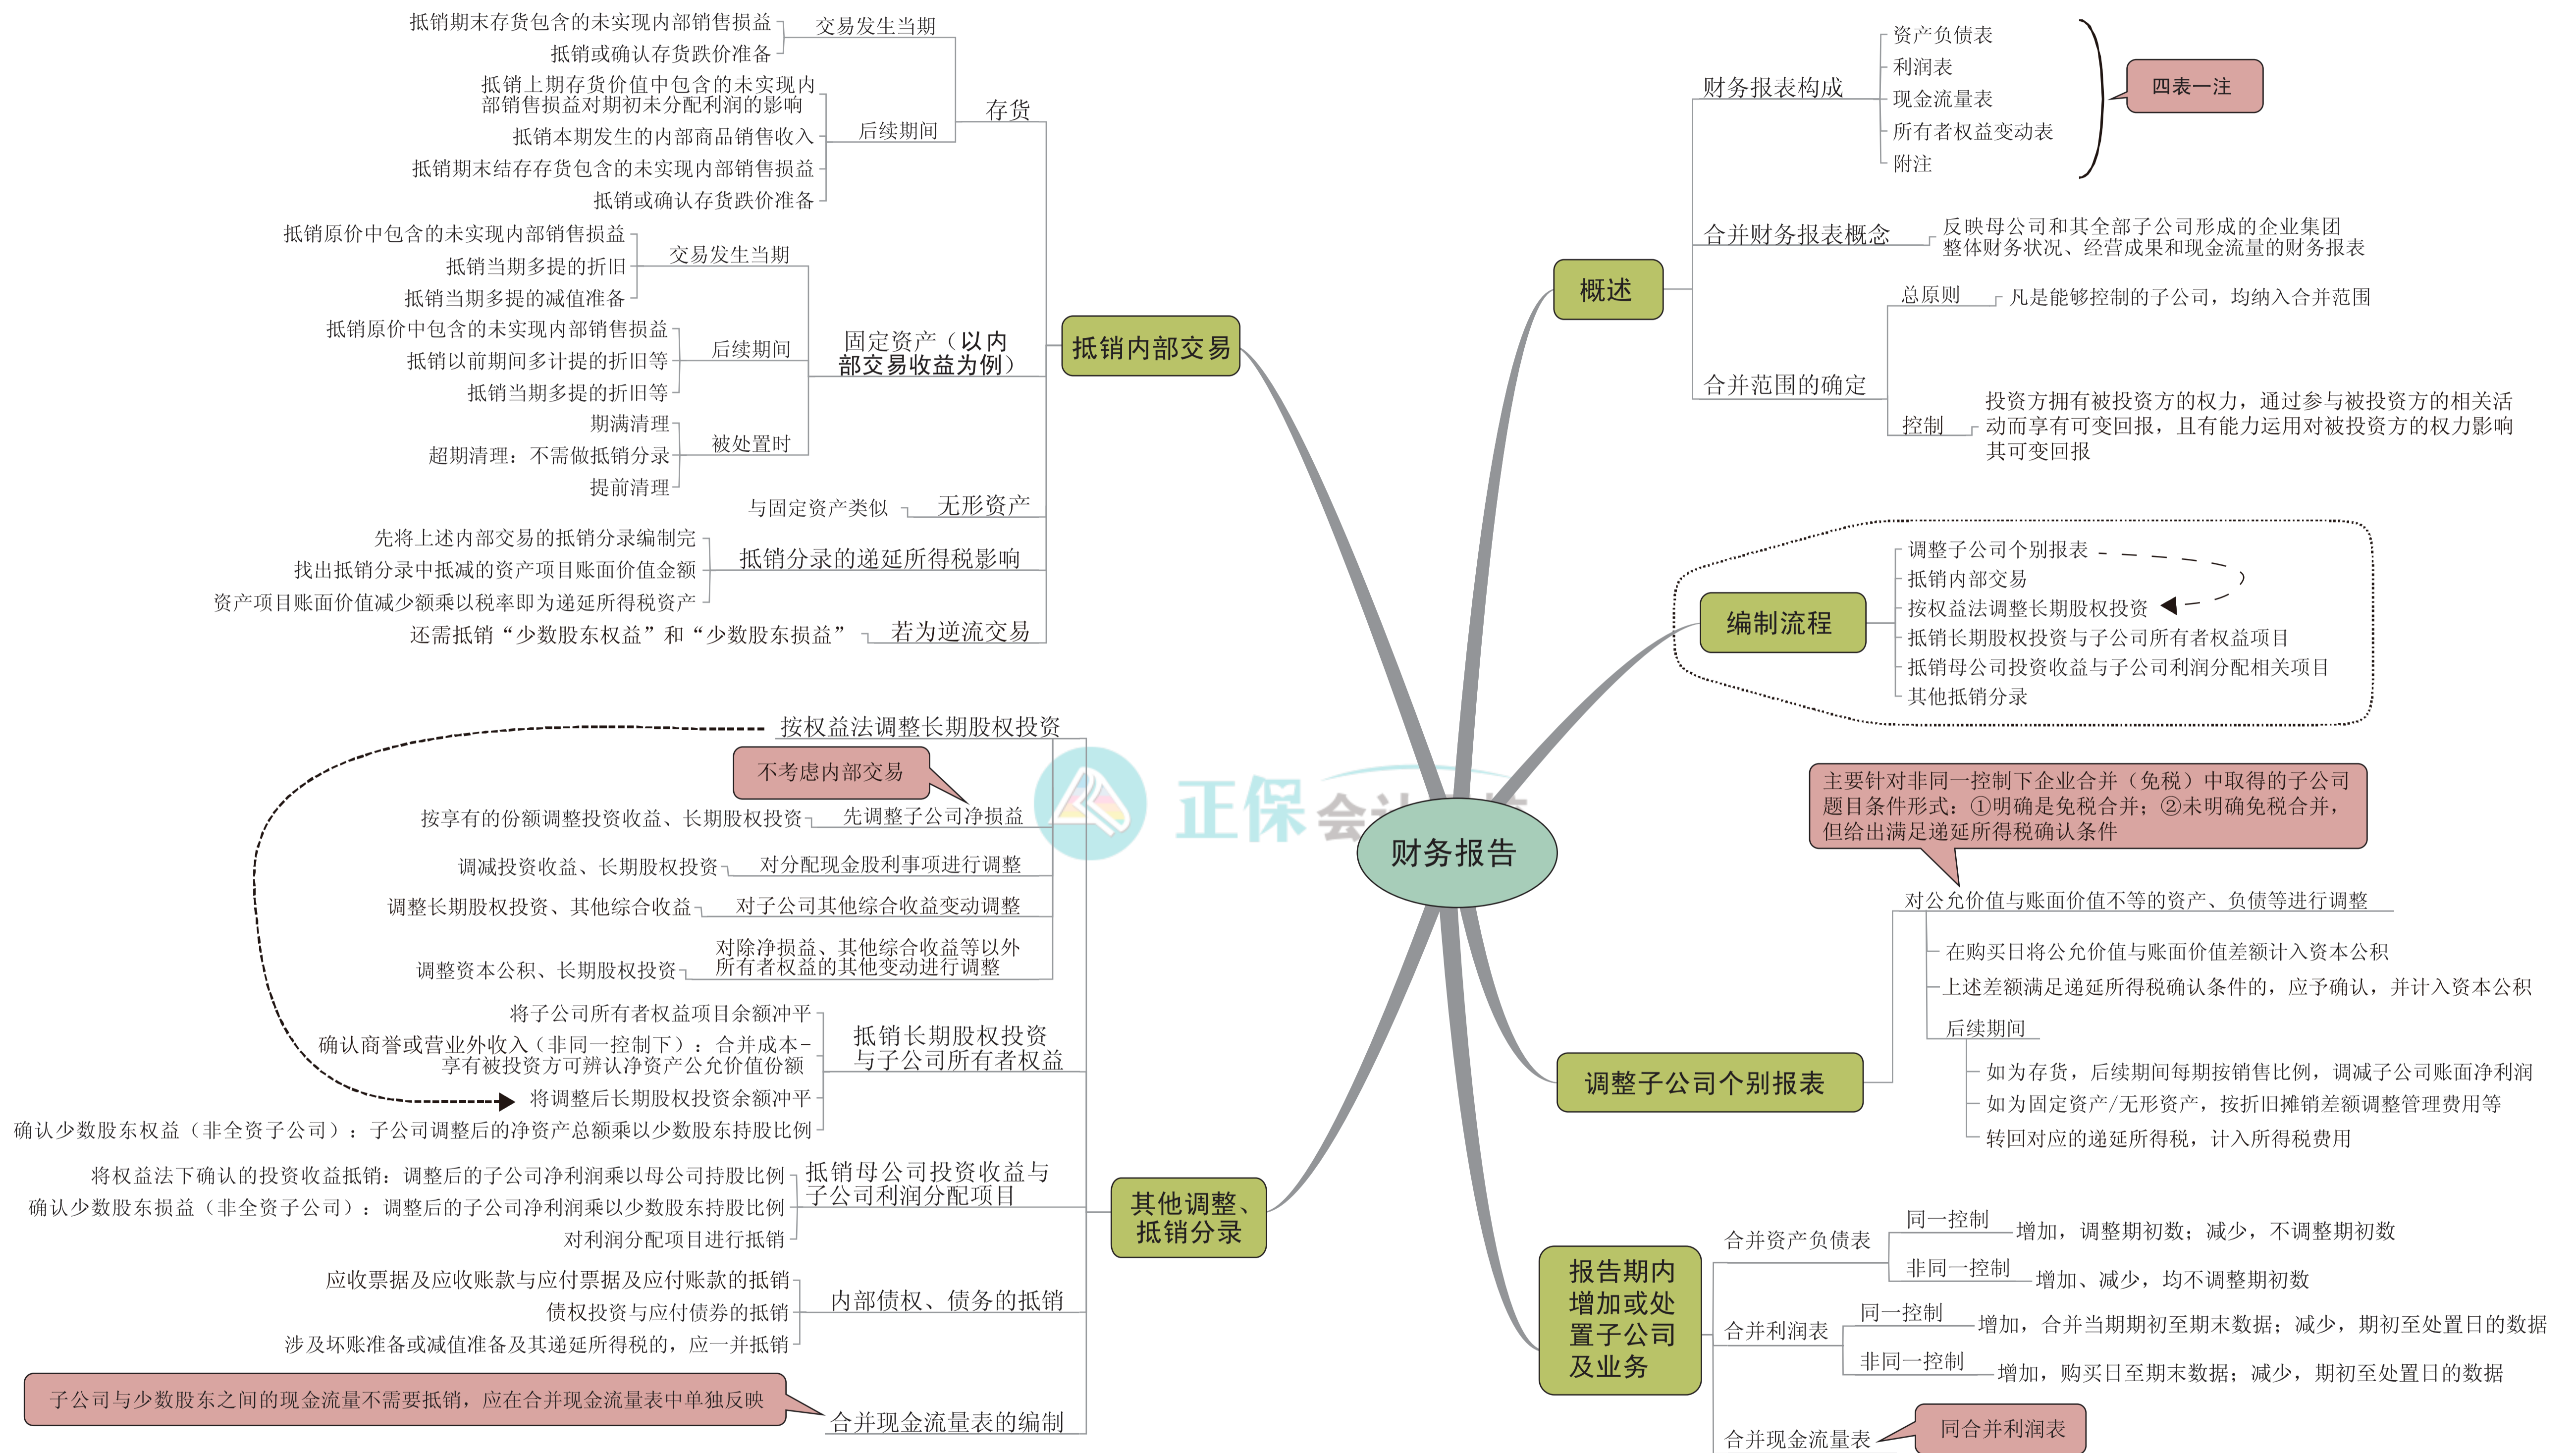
财务报告

概述

财务报表构成
资产负债表
利润表
现金流量表
所有者权益变动表
附注
四表一注

合并财务报表概念
反映母公司和其全部子公司形成的企业集团整体财务状况、经营成果和现金流量的财务报表

合并范围的确定
总原则
凡是能够控制的子公司，均纳入合并范围
控制
投资方拥有对被投资方的权力，通过参与被投资方的相关活动而享有可变回报，且有能力运用对被投资方的权力影响其可变回报

编制流程
调整子公司个别报表
抵销内部交易
按权益法调整长期股权投资
抵销长期股权投资与子公司所有者权益项目
抵销母公司投资收益与子公司利润分配相关项目
其他抵销分录

调整子公司个别报表
主要针对非同一控制下企业合并（免税）中取得的子公司题目条件形式：①明确是免税合并；②未明确免税合并，但给出满足递延所得税确认条件
对公允价值与账面价值不等的资产、负债等进行调整
在购买日将公允价值与账面价值差额计入资本公积
上述差额满足递延所得税确认条件的，应予确认，并计入资本公积
后续期间
如为存货，后续期间每期按销售比例，调减子公司账面净利润
如为固定资产/无形资产，按折旧摊销差额调整管理费用等
转回对应的递延所得税，计入所得税费用

报告期内增加或处置子公司及业务
合并资产负债表
同一控制
增加，调整期初数；减少，不调整期初数
非同一控制
增加、减少，均不调整期初数
合并利润表
同一控制
增加，合并当期期初至期末数据；减少，期初至处置日的数据
非同一控制
增加，购买日至期末数据；减少，期初至处置日的数据
合并现金流量表
同合并利润表

抵销内部交易
存货
交易发生当期
抵销期末存货包含的未实现内部销售损益
抵销或确认存货跌价准备
后续期间
抵销上期存货价值中包含的未实现内部销售损益对期初未分配利润的影响
抵销本期发生的内部商品销售收入
抵销期末结存存货包含的未实现内部销售损益
抵销或确认存货跌价准备
固定资产（以内部交易收益为例）
交易发生当期
抵销原价中包含的未实现内部销售损益
抵销当期多提的折旧
抵销当期多提的减值准备
后续期间
抵销原价中包含的未实现内部销售损益
抵销以前期间多计提的折旧等
抵销当期多提的折旧等
被处置时
期满清理
超期清理：不需做抵销分录
提前清理
无形资产
与固定资产类似
抵销分录的递延所得税影响
先将上述内部交易的抵销分录编制完
找出抵销分录中抵减的资产项目账面价值金额
资产项目账面价值减少额乘以税率即为递延所得税资产
若为逆流交易
还需抵销“少数股东权益”和“少数股东损益”

其他调整、抵销分录
按权益法调整长期股权投资
不考虑内部交易
先调整子公司净损益
按享有的份额调整投资收益、长期股权投资
对分配现金股利事项进行调整
调减投资收益、长期股权投资
对子公司其他综合收益变动调整
调整长期股权投资、其他综合收益
对除净损益、其他综合收益等以外所有者权益的其他变动进行调整
调整资本公积、长期股权投资
抵销长期股权投资与子公司所有者权益
将子公司所有者权益项目余额冲平
确认商誉或营业外收入（非同一控制下）：合并成本-享有被投资方可辨认净资产公允价值份额
将调整后长期股权投资余额冲平
确认少数股东权益（非全资子公司）：子公司调整后的净资产总额乘以少数股东持股比例
抵销母公司投资收益与子公司利润分配项目
将权益法下确认的投资收益抵销：调整后的子公司净利润乘以母公司持股比例
确认少数股东损益（非全资子公司）：调整后的子公司净利润乘以少数股东持股比例
对利润分配项目进行抵销
内部债权、债务的抵销
应收票据及应收账款与应付票据及应付账款的抵销
债权投资与应付债券的抵销
涉及坏账准备或减值准备及其递延所得税的，应一并抵销
合并现金流量表的编制
子公司与少数股东之间的现金流量不需要抵销，应在合并现金流量表中单独反映

正保会计网校